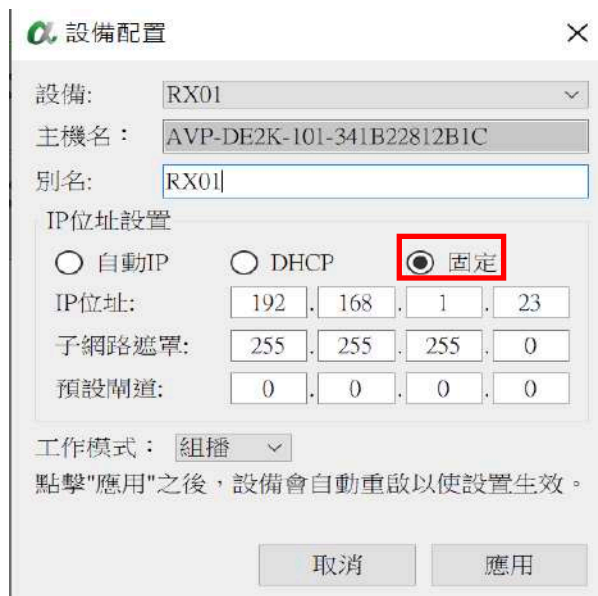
設備配置

×

設備: RX01

主機名： AVP-DE2K-101-341B22812B1C

別名: RX01

IP位址設置

自動IP DHCP 固定

IP位址: 192 . 168 . 1 . 23

子網路遮罩: 255 . 255 . 255 . 0

預設閘道: 0 . 0 . 0 . 0

工作模式： 組播

點擊"應用"之後，設備會自動重啟以使設置生效。

取消 應用